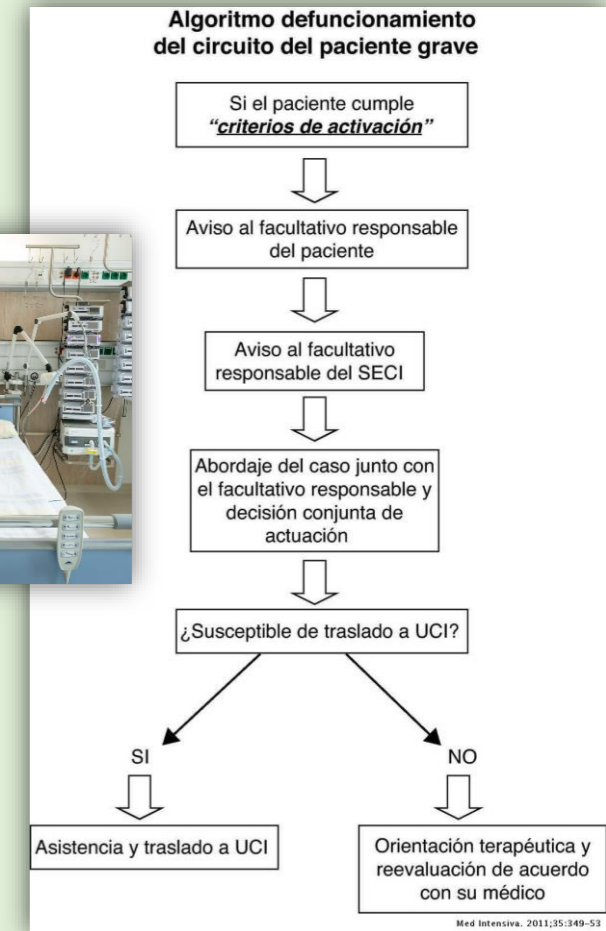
Algoritmo defuncionamiento del circuito del paciente grave

Si el paciente cumple *"criterios de activación"*

Aviso al facultativo responsable del paciente

Aviso al facultativo responsable del SECI

Abordaje del caso junto con el facultativo responsable y decisión conjunta de actuación

¿Susceptible de traslado a UCI?

SI

NO

Asistencia y traslado a UCI

Orientación terapéutica y reevaluación de acuerdo con su médico

Med Intensiva. 2011;35:349–53